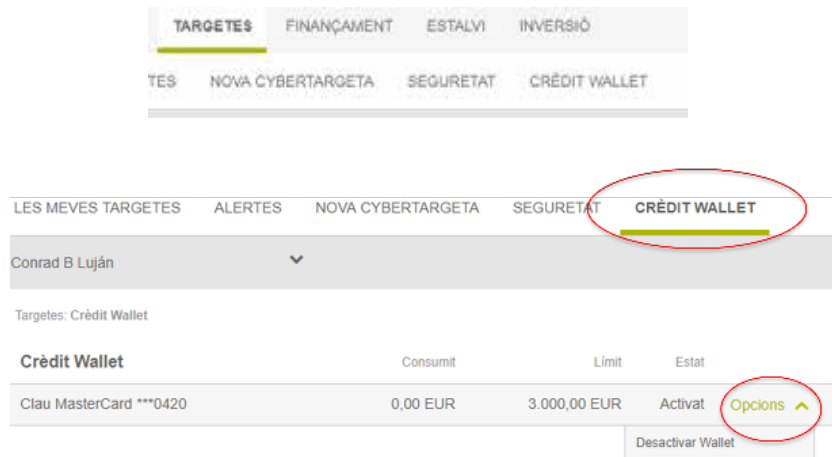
TARGETES FINANÇAMENT ESTALVI INVERSIÓ

TES NOVA CYBERTARGETA SEGURETAT CRÈDIT WALLET

LES MEVES TARGETES ALERTES NOVA CYBERTARGETA SEGURETAT CRÈDIT WALLET

Conrad B Luján

Targetes: Crèdit Wallet

| Crèdit Wallet | Consumit | Límit | Estat | |
|---|---|---|---|---|
| Clau MasterCard ***0420 | 0,00 EUR | 3.000,00 EUR | Activat | Opcions |

Desactivar Wallet